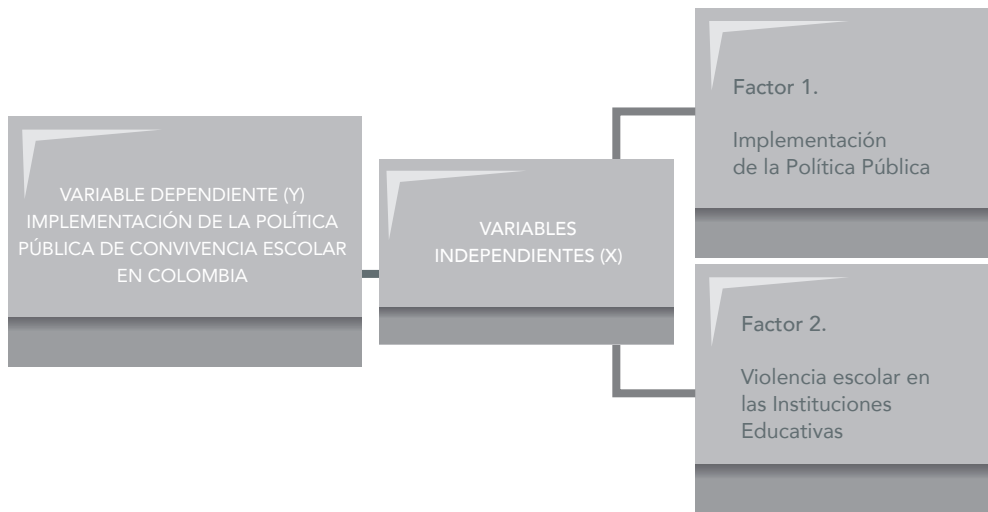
VARIABLE DEPENDIENTE (Y) IMPLEMENTACIÓN DE LA POLÍTICA PÚBLICA DE CONVIVENCIA ESCOLAR EN COLOMBIA

VARIABLES INDEPENDIENTES (X)

Factor 1.

Implementación de la Política Pública

Factor 2.

Violencia escolar en las Instituciones Educativas